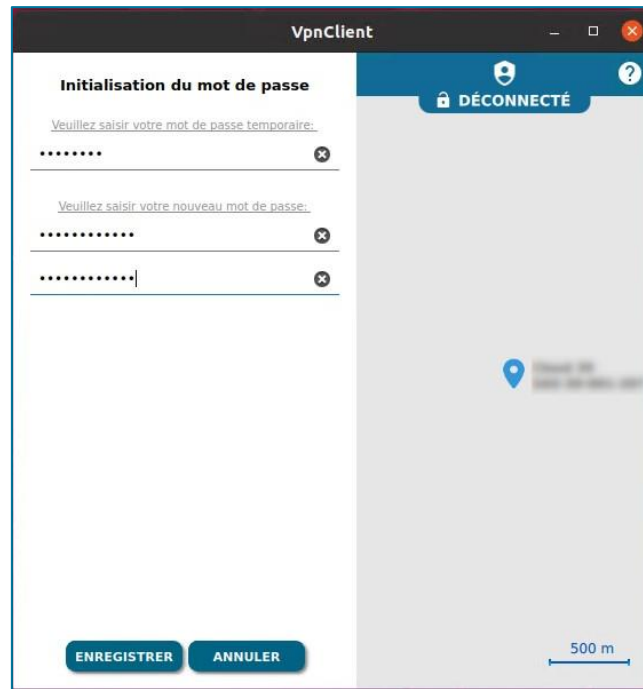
VpnClient

Initialisation du mot de passe

Veuillez saisir votre mot de passe temporaire:

••••••••

Veuillez saisir votre nouveau mot de passe:

•••••••••••••

••••••••••••

DÉCONNECTÉ

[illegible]

500 m

ENREGISTRER

ANNULER